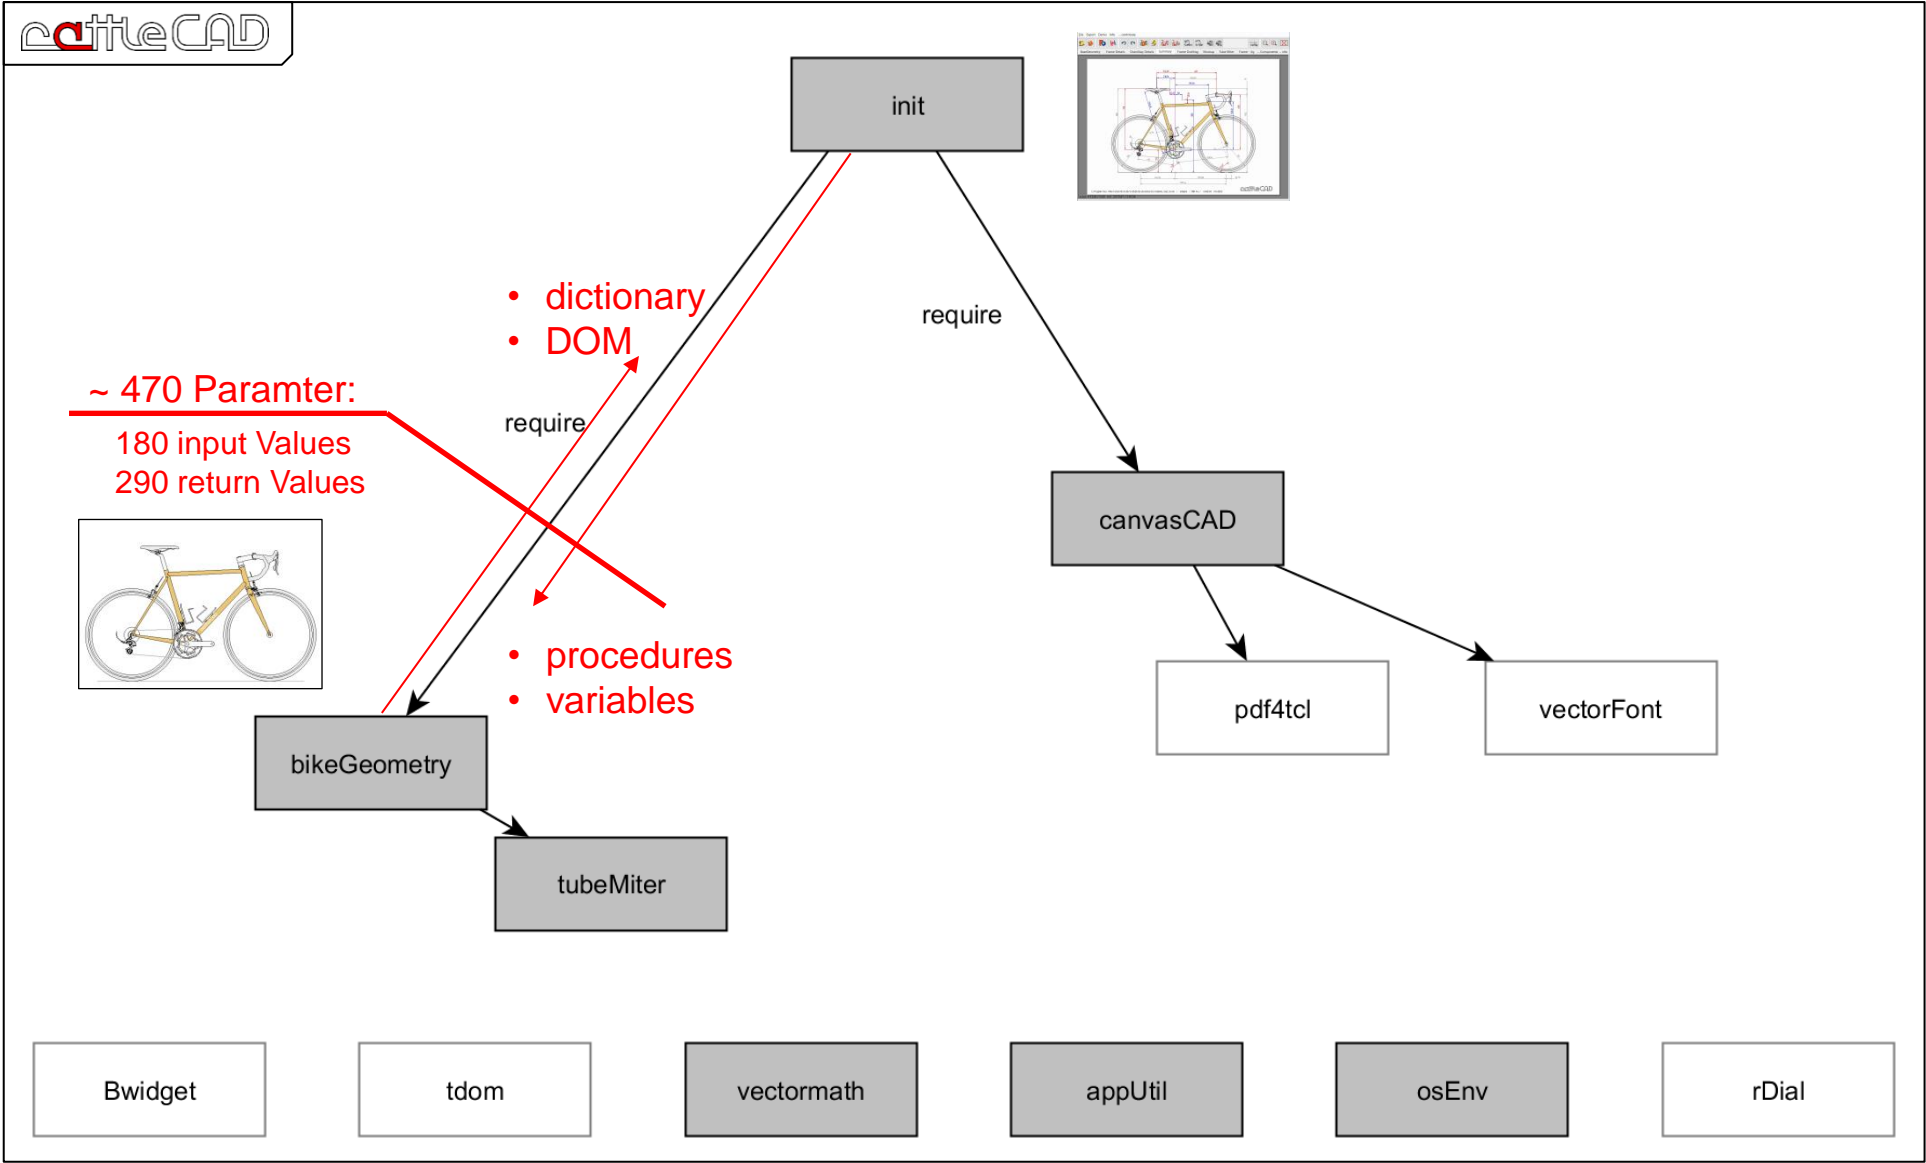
rattleCAD

init

require

• dictionary
• DOM

~ 470 Paramter:
180 input Values
290 return Values

require

canvasCAD

• procedures
• variables

pdf4tcl

vectorFont

bikeGeometry

tubeMiter

Bwidget

tdom

vectormath

appUtil

osEnv

rDial